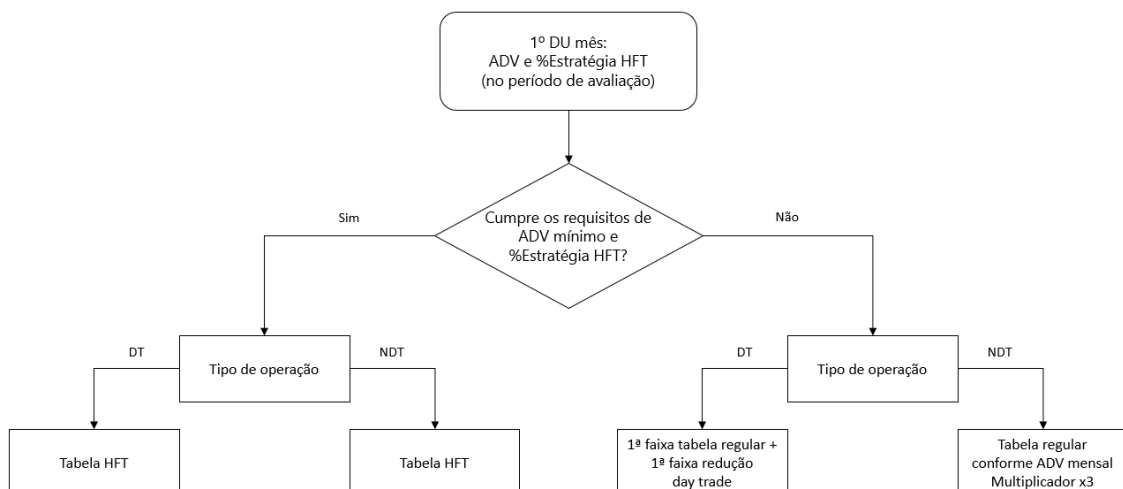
1º DU mês:
ADV e %Estratégia HFT
(no período de avaliação)

Cumpre os requisitos de ADV mínimo e %Estratégia HFT?

Sim

Não

Tipo de operação

DT

NDT

Tabela HFT

Tabela HFT

Tipo de operação

DT

NDT

1ª faixa tabela regular + 1ª faixa redução day trade

Tabela regular conforme ADV mensal Multiplicador x3